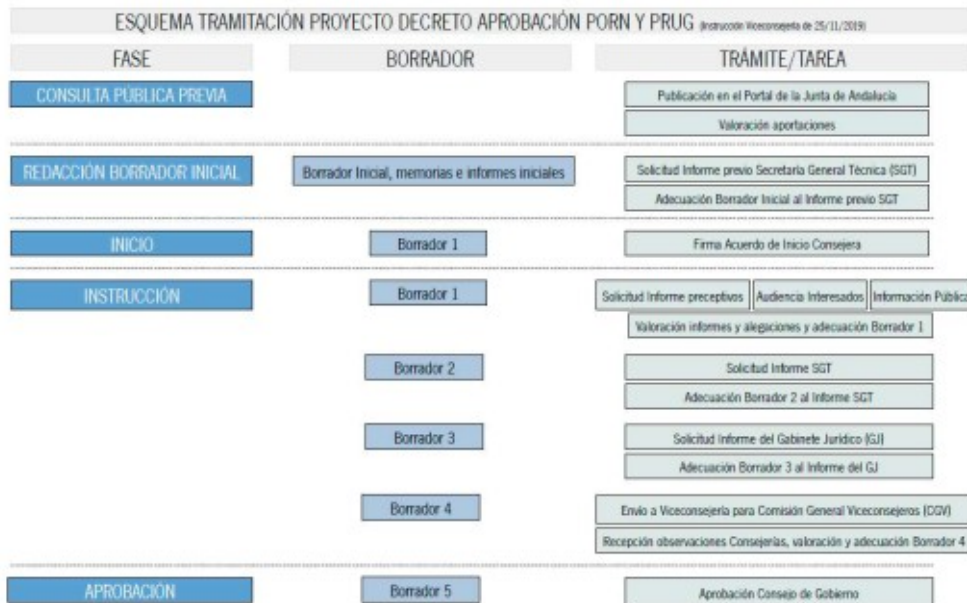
ESQUEMA TRAMITACIÓN PROYECTO DECRETO APROBACIÓN PORN Y PRUG (Instrucción Viceconsejería de 25/11/2019)

FASE

BORRADOR

TRÁMITE/TAREA

CONSULTA PÚBLICA PREVIA

Publicación en el Portal de la Junta de Andalucía

Valoración aportaciones

REDACCIÓN BORRADOR INICIAL

Borrador Inicial, memorias e informes iniciales

Solicitud Informe previo Secretaría General Técnica (SGT)

Adecuación Borrador Inicial al Informe previo SGT

INICIO

Borrador 1

Firma Acuerdo de Inicio Consejera

INSTRUCCIÓN

Borrador 1

Solicitud Informe preceptivos

Audiencia Interesados

Información Pública

Valoración informes y alegaciones y adecuación Borrador 1

Borrador 2

Solicitud Informe SGT

Adecuación Borrador 2 al Informe SGT

Borrador 3

Solicitud Informe del Gabinete Jurídico (GJ)

Adecuación Borrador 3 al Informe del GJ

Borrador 4

Envío a Viceconsejería para Comisión General Viceconsejeros (CGV)

Recepción observaciones Consejerías, valoración y adecuación Borrador 4

APROBACIÓN

Borrador 5

Aprobación Consejo de Gobierno